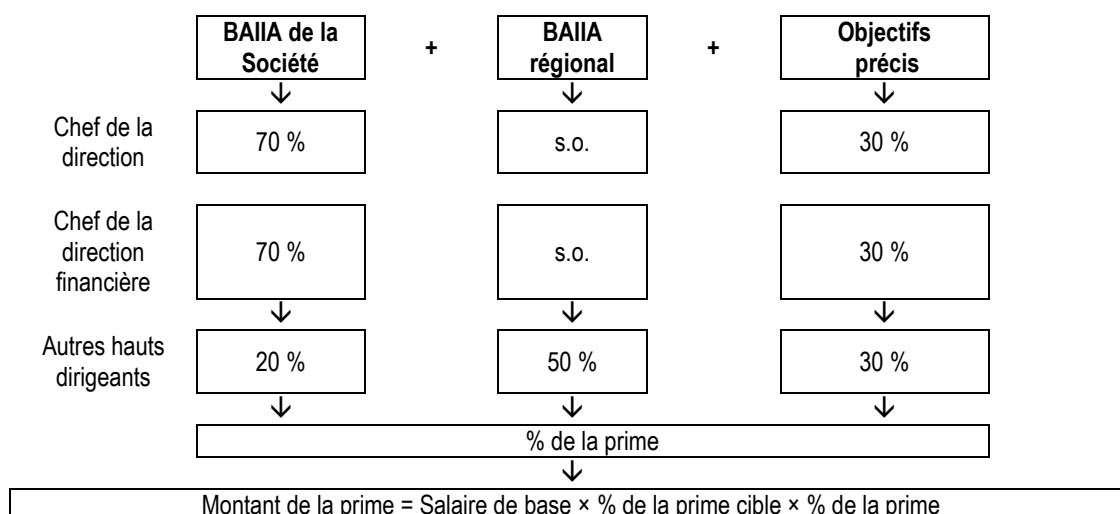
BAIIA de la Société + BAIIA régional + Objectifs précis

Chef de la direction

70 %

s.o.

30 %

Chef de la direction financière

70 %

s.o.

30 %

Autres hauts dirigeants

20 %

50 %

30 %

% de la prime

Montant de la prime = Salaire de base × % de la prime cible × % de la prime